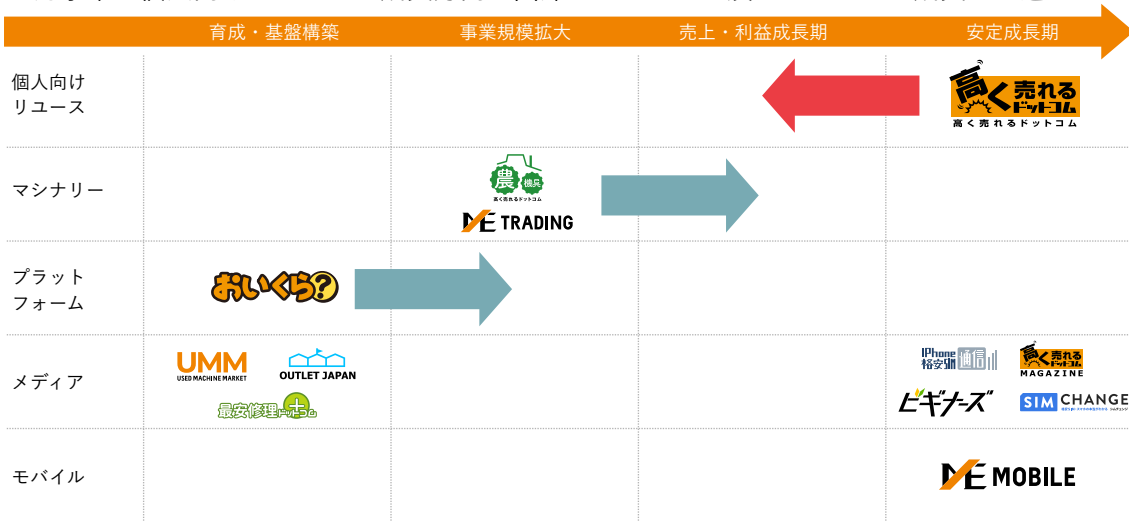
| | 育成・基盤構築 | 事業規模拡大 | 売上・利益成長期 | 安定成長期 |
|---|---|---|---|---|
| 個人向けリユース | | | | 高く売れるドットコム 高く売れるドットコム |
| マシナリー | | 農機具 高く売れるドットコム ME TRADING | | |
| プラットフォーム | おいくら? | | | |
| メディア | UMM USED MACHINE MARKET OUTLET JAPAN 最安修理ドットコム | | | iPhone格安SIM通信 高く売れるドットコム MAGAZINE ビギナーズ SIM CHANGE |
| モバイル | | | | ME MOBILE |